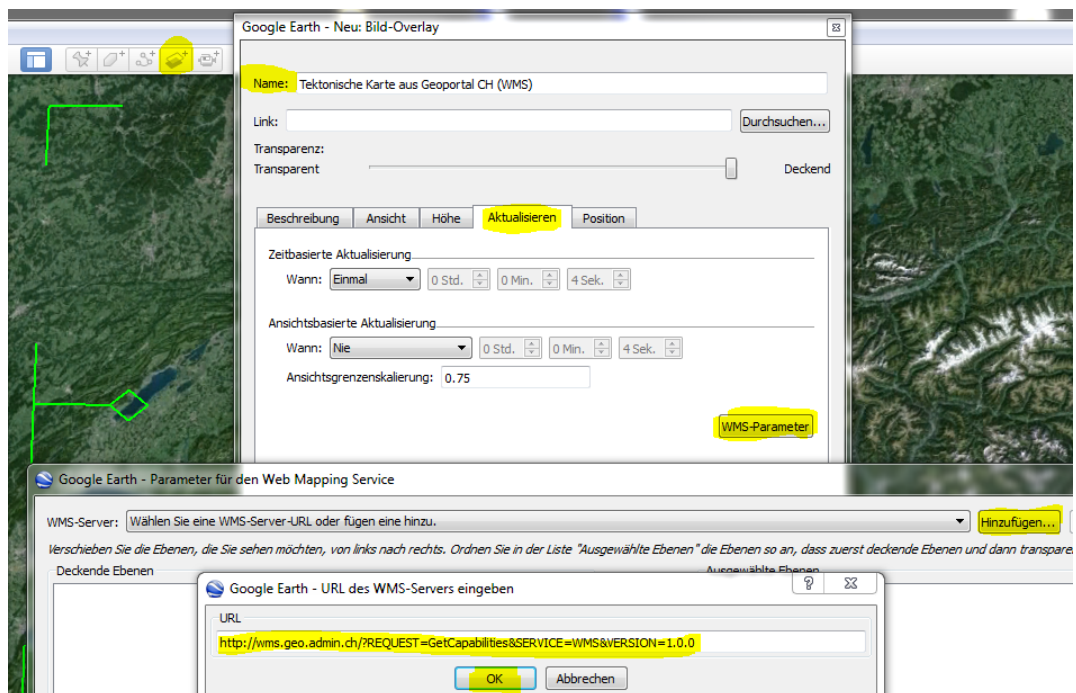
Google Earth - Neu: Bild-Overlay

Name: Tektonische Karte aus Geoportal CH (WMS)

Link:

Durchsuchen...

Transparenz:

Transparent

Deckend

Beschreibung | Ansicht | Höhe | Aktualisieren | Position

Zeitbasierte Aktualisierung

Wann: Einmal 0 Std. 0 Min. 4 Sek.

Ansichtsbasierte Aktualisierung

Wann: Nie 0 Std. 0 Min. 4 Sek.

Ansichtsgrenzenskalierung: 0.75

WMS-Parameter

Google Earth - Parameter für den Web Mapping Service

WMS-Server: Wählen Sie eine WMS-Server-URL oder fügen eine hinzu.

Hinzufügen...

Verschieben Sie die Ebenen, die Sie sehen möchten, von links nach rechts. Ordnen Sie in der Liste "Ausgewählte Ebenen" die Ebenen so an, dass zuerst deckende Ebenen und dann transpare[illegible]

Deckende Ebenen

Ausgewählte Ebenen

Google Earth - URL des WMS-Servers eingeben

?

URL

http://wms.geo.admin.ch/?REQUEST=GetCapabilities&SERVICE=WMS&VERSION=1.0.0

OK

Abbrechen